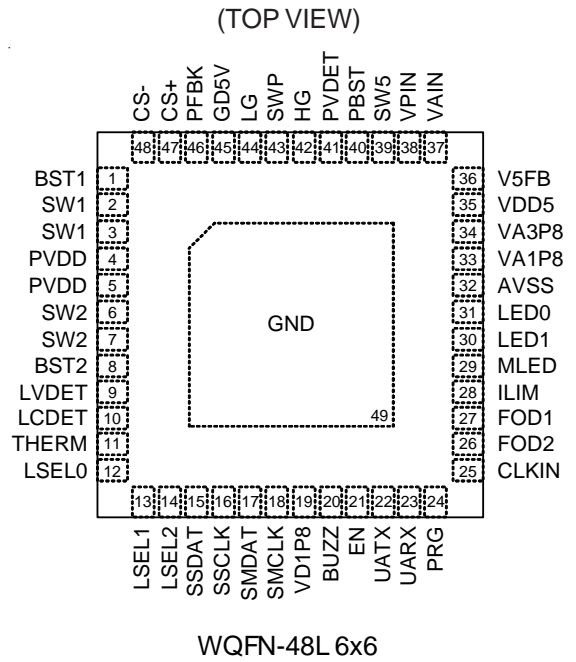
(TOP VIEW)

CS- 48
CS+ 47
PFBK 46
GD5V 45
LG 44
SWP 43
HG 42
PVDET 41
PBST 40
SW5 39
VPIN 38
VAIN 37

BST1 1
SW1 2
SW1 3
PVDD 4
PVDD 5
SW2 6
SW2 7
BST2 8
LVDET 9
LCDET 10
THERM 11
LSEL0 12

36 V5FB
35 VDD5
34 VA3P8
33 VA1P8
32 AVSS
31 LED0
30 LED1
29 MLED
28 ILIM
27 FOD1
26 FOD2
25 CLKIN

GND
49

13 LSEL1
14 LSEL2
15 SSDAT
16 SSCLK
17 SMDAT
18 SMCLK
19 VD1P8
20 BUZZ
21 EN
22 UATX
23 UARX
24 PRG

WQFN-48L 6x6